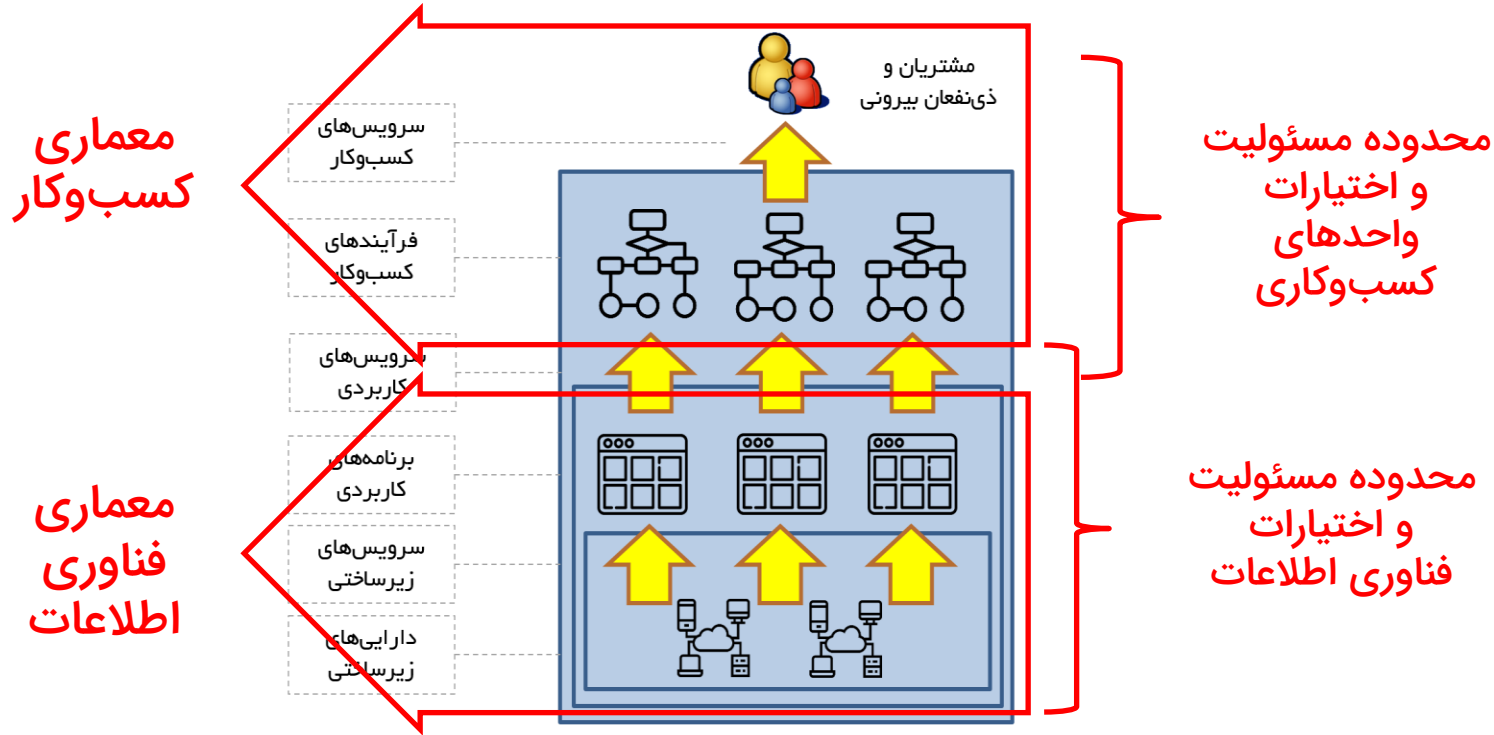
معماری کسب‌وکار

معماری فناوری اطلاعات

سرویس‌های کسب‌وکار

فرآیندهای کسب‌وکار

سرویس‌های کاربردی

برنامه‌های کاربردی

سرویس‌های زیرساختی

دارایی‌های زیرساختی

مشتریان و ذی‌نفعان بیرونی

محدوده مسئولیت و اختیارات واحدهای کسب‌وکاری

محدوده مسئولیت و اختیارات فناوری اطلاعات